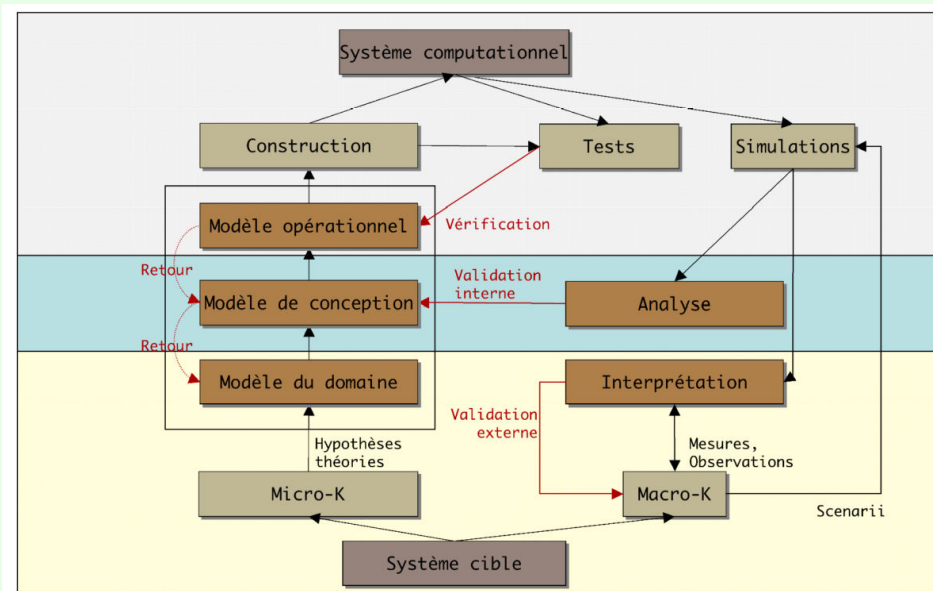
Système computationnel

Construction

Tests

Simulations

Modèle opérationnel

Vérification

Retour

Validation interne

Modèle de conception

Analyse

Retour

Modèle du domaine

Interprétation

Validation externe

Hypothèses théories

Mesures, Observations

Micro-K

Macro-K

Scenarii

Système cible